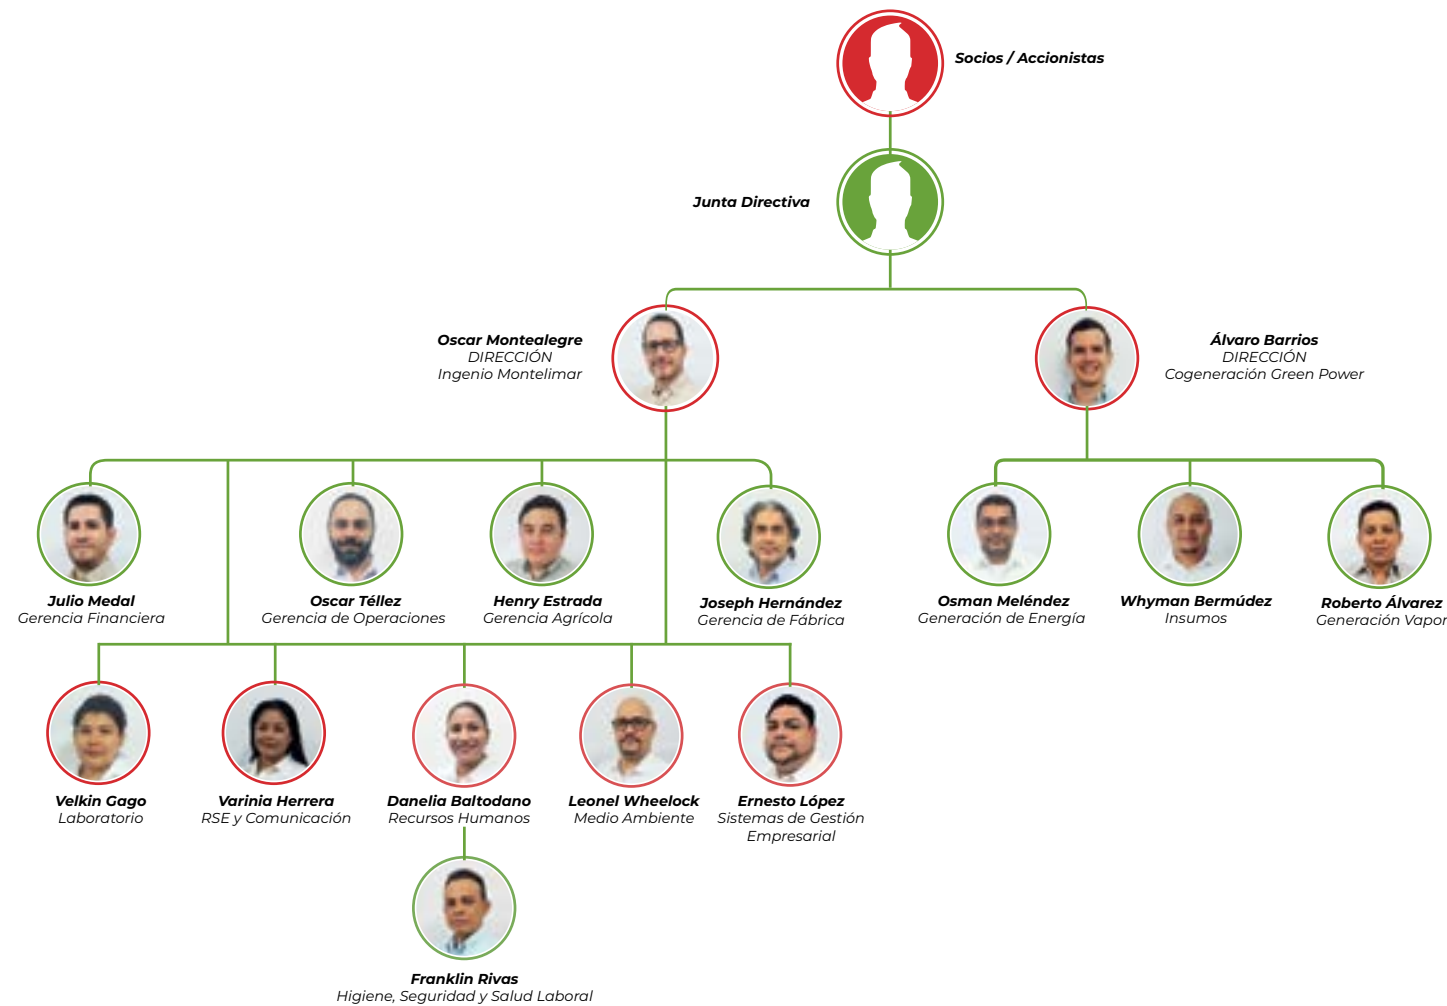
Socios / Accionistas

Junta Directiva

Oscar Montealegre
DIRECCIÓN
Ingenio Montelimar

Álvaro Barrios
DIRECCIÓN
Cogeneración Green Power

Julio Medal
Gerencia Financiera

Oscar Téllez
Gerencia de Operaciones

Henry Estrada
Gerencia Agrícola

Joseph Hernández
Gerencia de Fábrica

Osman Meléndez
Generación de Energía

Whyman Bermúdez
Insumos

Roberto Álvarez
Generación Vapor

Velkin Gago
Laboratorio

Varinia Herrera
RSE y Comunicación

Danelia Baltodano
Recursos Humanos

Leonel Wheelock
Medio Ambiente

Ernesto López
Sistemas de Gestión Empresarial

Franklin Rivas
Higiene, Seguridad y Salud Laboral